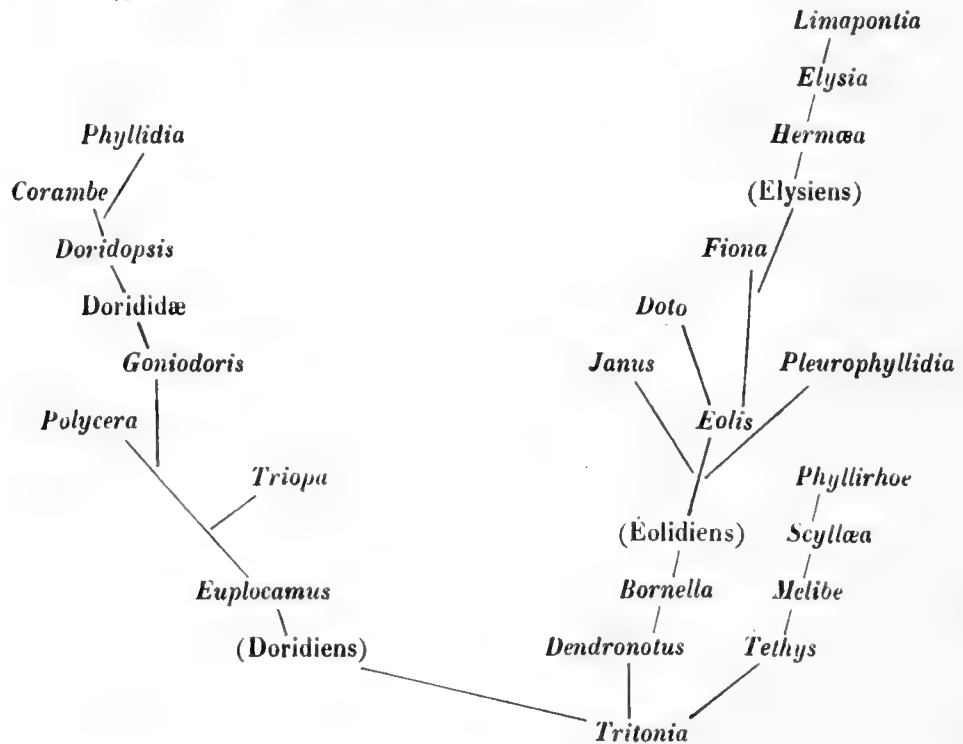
Limapontia
Elysia
Hermæa
(Elysiens)
Phyllidia
Corambe
Doridopsis
Dorididæ
Goniodoris
Fiona
Doto
Janus
Pleurophyllidia
Eolis
Polycera
Triopa
Phyllirhoe
Scyllæa
(Éolidiens)
Euplocamus
Bornella
Melibe
(Doridiens)
Dendronotus
Tethys
Tritonia